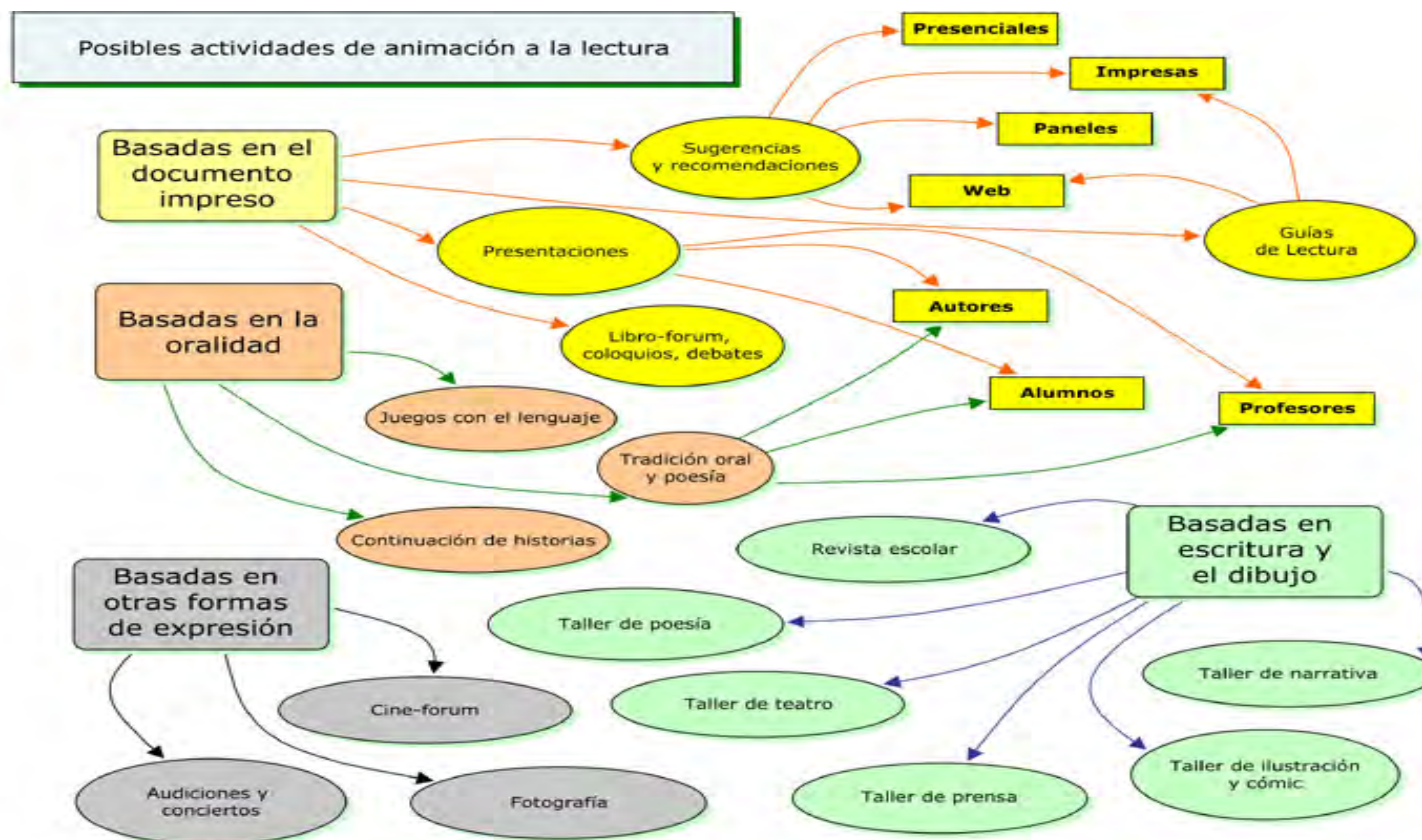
Posibles actividades de animación a la lectura

Presenciales

Impresas

Paneles

Web

Basadas en el documento impreso

Sugerencias y recomendaciones

Guías de Lectura

Presentaciones

Autores

Basadas en la oralidad

Libro-forum, coloquios, debates

Alumnos

Profesores

Juegos con el lenguaje

Tradición oral y poesía

Continuación de historias

Revista escolar

Basadas en escritura y el dibujo

Basadas en otras formas de expresión

Taller de poesía

Taller de narrativa

Taller de teatro

Cine-forum

Taller de ilustración y cómic

Audiciones y conciertos

Fotografía

Taller de prensa